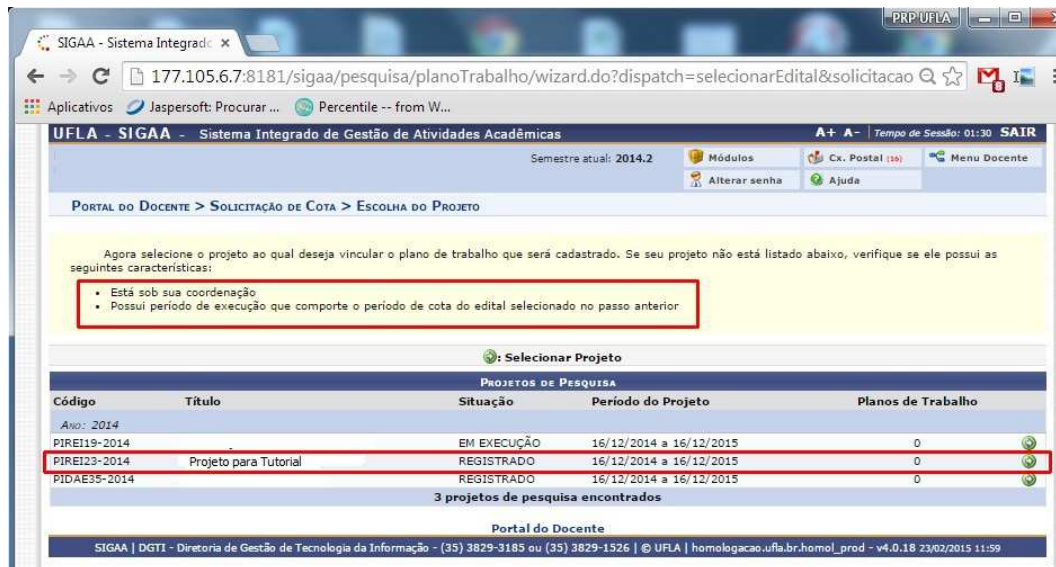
SIGAA - Sistema Integrado ×

PRP UFLA

177.105.6.7:8181/sigaa/pesquisa/planoTrabalho/wizard.do?dispatch=selecionarEdital&solicitacao

Aplicativos Jaspersoft: Procurar ... Percentile -- from W...

UFLA - SIGAA - Sistema Integrado de Gestão de Atividades Acadêmicas

A+ A- Tempo de Sessão: 01:30 SAIR

Semestre atual: 2014.2

Módulos

Cx. Postal (16)

Menu Docente

Alterar senha

Ajuda

PORTAL DO DOCENTE > SOLICITAÇÃO DE COTA > ESCOLHA DO PROJETO

Agora selecione o projeto ao qual deseja vincular o plano de trabalho que será cadastrado. Se seu projeto não está listado abaixo, verifique se ele possui as seguintes características:

- Está sob sua coordenação
- Possui período de execução que comporte o período de cota do edital selecionado no passo anterior

: Selecionar Projeto

PROJETOS DE PESQUISA

| Código | Título | Situação | Período do Projeto | Planos de Trabalho |
|---|---|---|---|---|
| ANO: 2014 | | | | |
| PIREI19-2014 | | EM EXECUÇÃO | 16/12/2014 a 16/12/2015 | 0 |
| PIREI23-2014 | Projeto para Tutorial | REGISTRADO | 16/12/2014 a 16/12/2015 | 0 |
| PIDAE35-2014 | | REGISTRADO | 16/12/2014 a 16/12/2015 | 0 |

3 projetos de pesquisa encontrados

Portal do Docente

SIGAA | DGTI - Diretoria de Gestão de Tecnologia da Informação - (35) 3829-3185 ou (35) 3829-1526 | © UFLA | homologacao.ufla.br.homol_prod - v4.0.18 23/02/2015 11:59